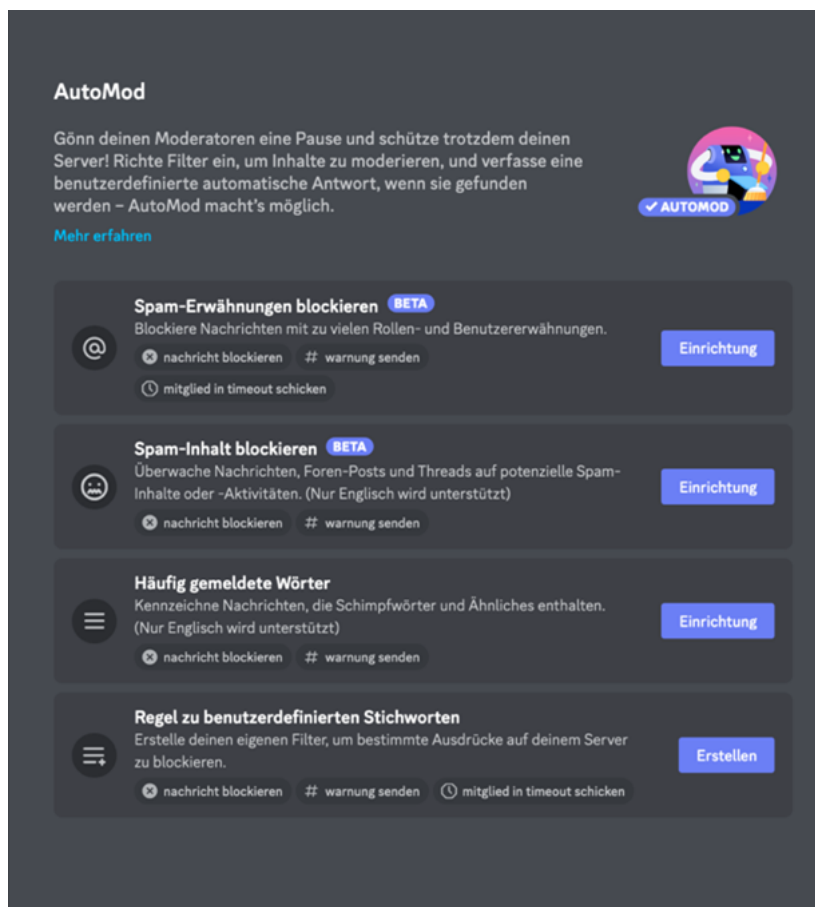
AutoMod

Gönn deinen Moderatoren eine Pause und schütze trotzdem deinen Server! Richte Filter ein, um Inhalte zu moderieren, und verfasse eine benutzerdefinierte automatische Antwort, wenn sie gefunden werden – AutoMod macht's möglich.

Mehr erfahren

✔ AUTOMOD

Spam-Erwähnungen blockieren BETA
Blockiere Nachrichten mit zu vielen Rollen- und Benutzererwähnungen.
nachricht blockieren # warnung senden
mitglied in timeout schicken
Einrichtung

Spam-Inhalt blockieren BETA
Überwache Nachrichten, Foren-Posts und Threads auf potenzielle Spam-Inhalte oder -Aktivitäten. (Nur Englisch wird unterstützt)
nachricht blockieren # warnung senden
Einrichtung

Häufig gemeldete Wörter
Kennzeichne Nachrichten, die Schimpfwörter und Ähnliches enthalten. (Nur Englisch wird unterstützt)
nachricht blockieren # warnung senden
Einrichtung

Regel zu benutzerdefinierten Stichworten
Erstelle deinen eigenen Filter, um bestimmte Ausdrücke auf deinem Server zu blockieren.
nachricht blockieren # warnung senden mitglied in timeout schicken
Erstellen